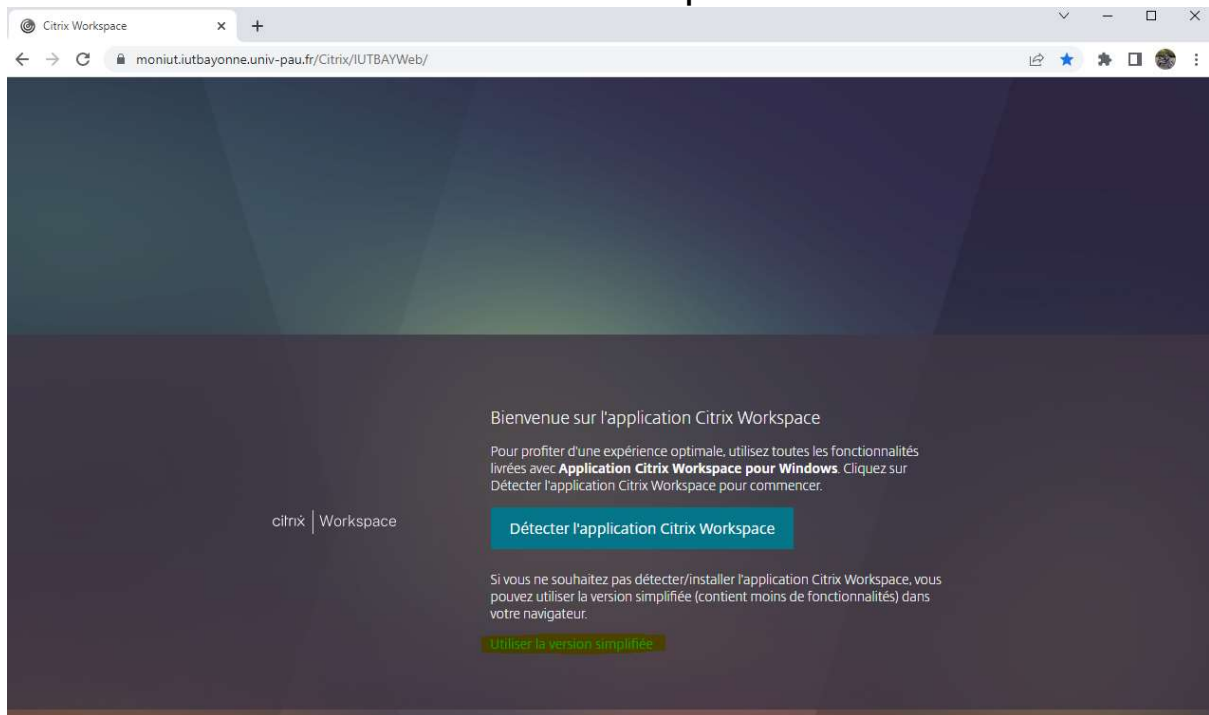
Citrix Workspace

moniut.iutbayonne.univ-pau.fr/Citrix/IUTBAYWeb/

citrix | Workspace

Bienvenue sur l'application Citrix Workspace

Pour profiter d'une expérience optimale, utilisez toutes les fonctionnalités livrées avec **Application Citrix Workspace pour Windows**. Cliquez sur Détecter l'application Citrix Workspace pour commencer.

Détecter l'application Citrix Workspace

Si vous ne souhaitez pas détecter/installer l'application Citrix Workspace, vous pouvez utiliser la version simplifiée (contient moins de fonctionnalités) dans votre navigateur.

Utiliser la version simplifiée